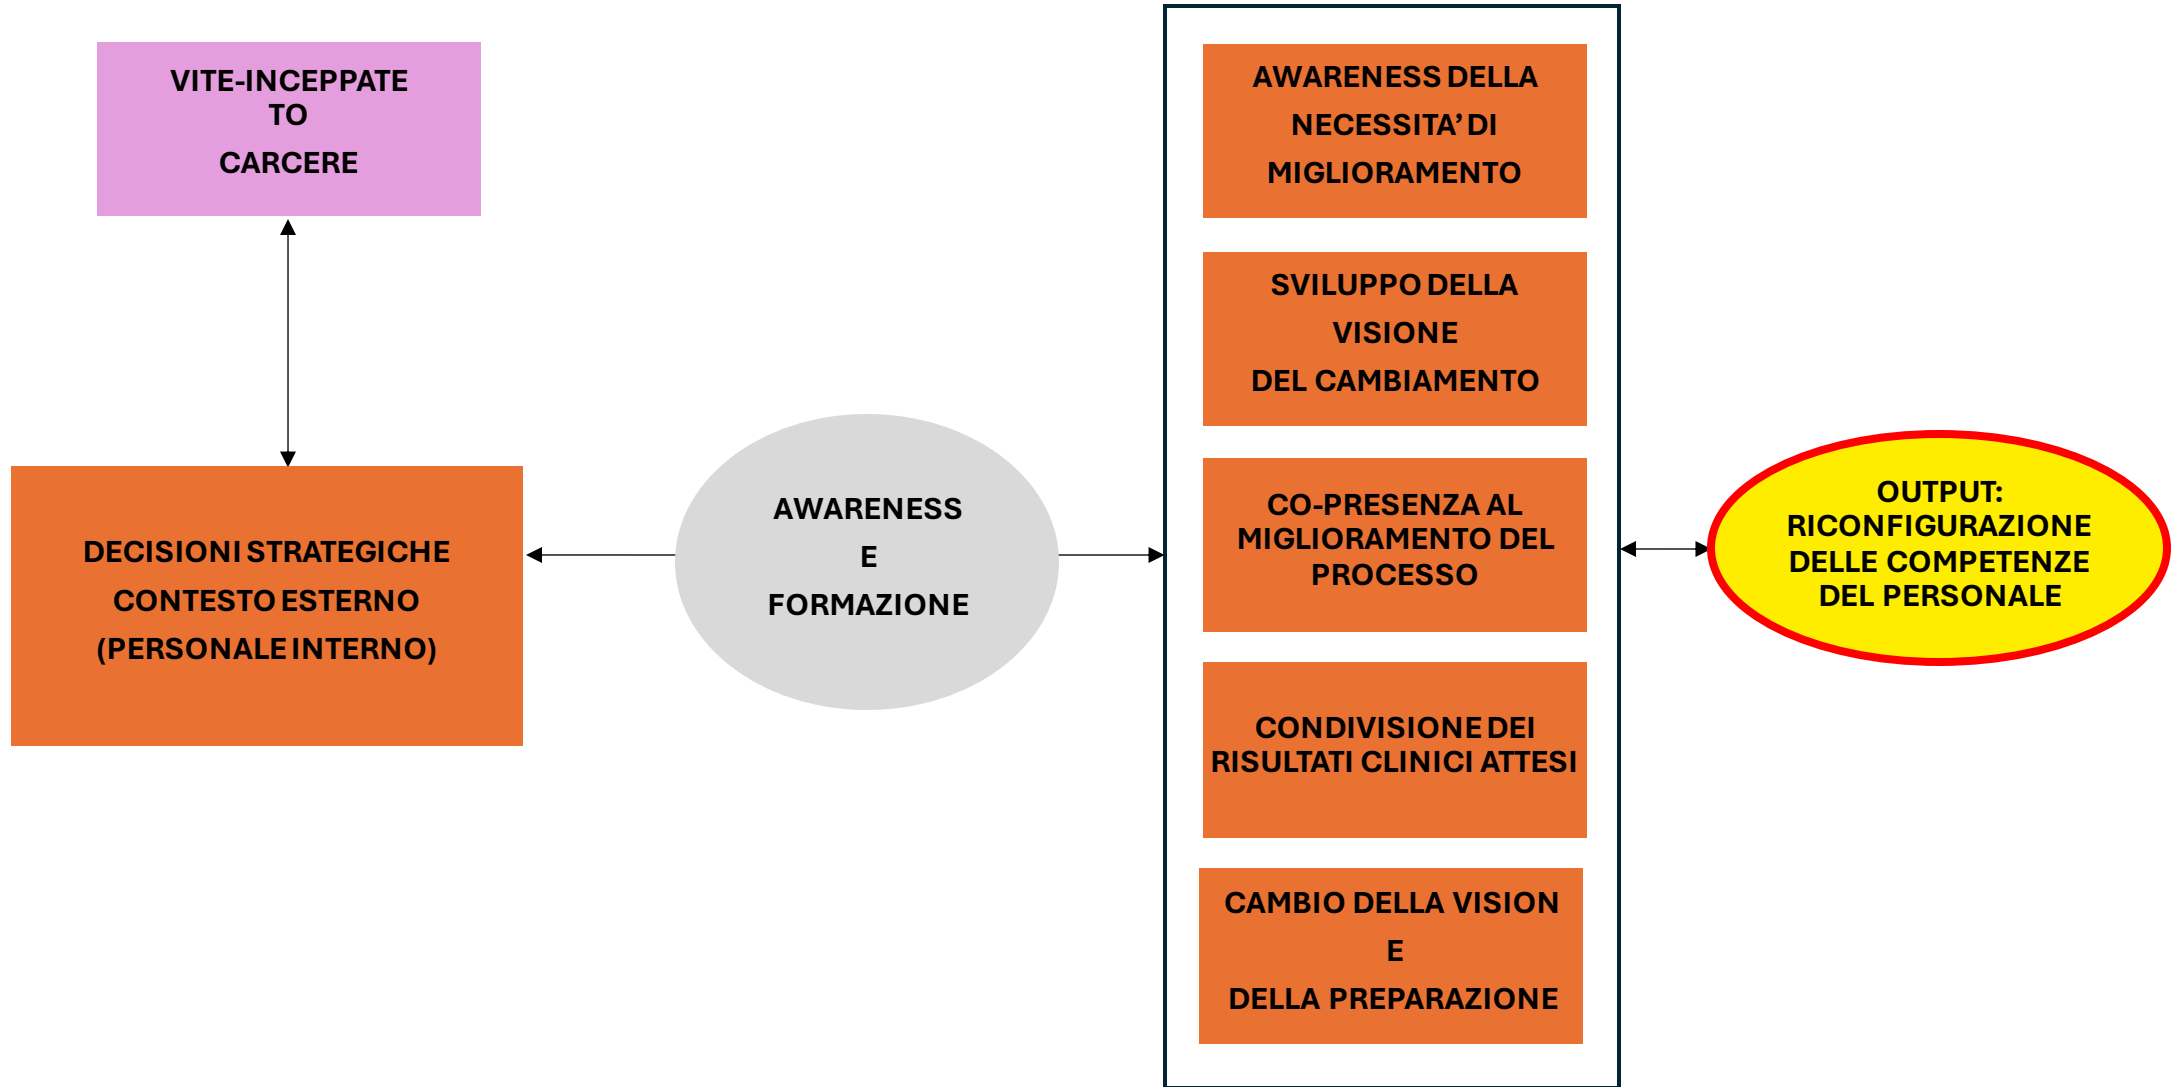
VITE-INCEPPATE TO CARCERE

DECISIONI STRATEGICHE CONTESTO ESTERNO (PERSONALE INTERNO)

AWARENESS E FORMAZIONE

AWARENESS DELLA NECESSITA' DI MIGLIORAMENTO

SVILUPPO DELLA VISIONE DEL CAMBIAMENTO

CO-PRESENZA AL MIGLIORAMENTO DEL PROCESSO

CONDIVISIONE DEI RISULTATI CLINICI ATTESI

CAMBIO DELLA VISION E DELLA PREPARAZIONE

OUTPUT: RICONFIGURAZIONE DELLE COMPETENZE DEL PERSONALE